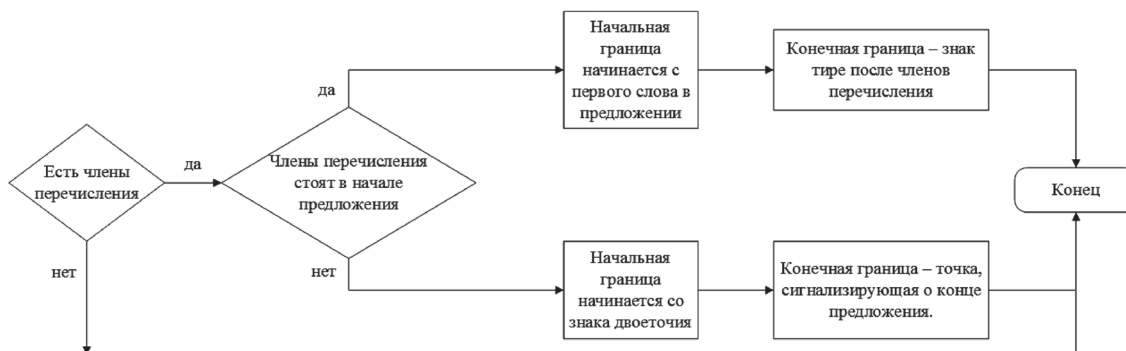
Есть члены перечисления

да

нет

Члены перечисления стоят в начале предложения

да

нет

Начальная граница начинается с первого слова в предложении

Конечная граница – знак тире после членов перечисления

Начальная граница начинается со знака двоеточия

Конечная граница – точка, сигнализирующая о конце предложения.

Конец